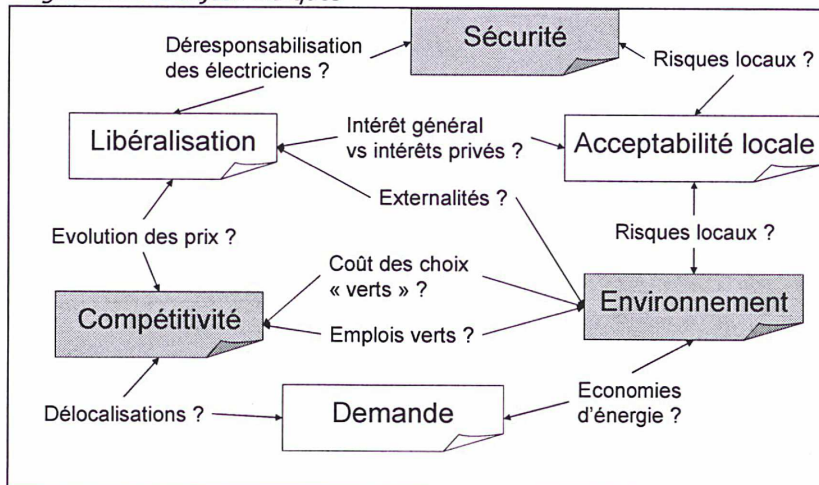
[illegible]

Déresponsabilisation des électriciens ?

Sécurité

Risques locaux ?

Libéralisation

Intérêt général vs intérêts privés ?

Acceptabilité locale

Externalités ?

Evolution des prix ?

Risques locaux ?

Coût des choix « verts » ?

Compétitivité

Emplois verts ?

Environnement

Economies d'énergie ?

Délocalisations ?

Demande